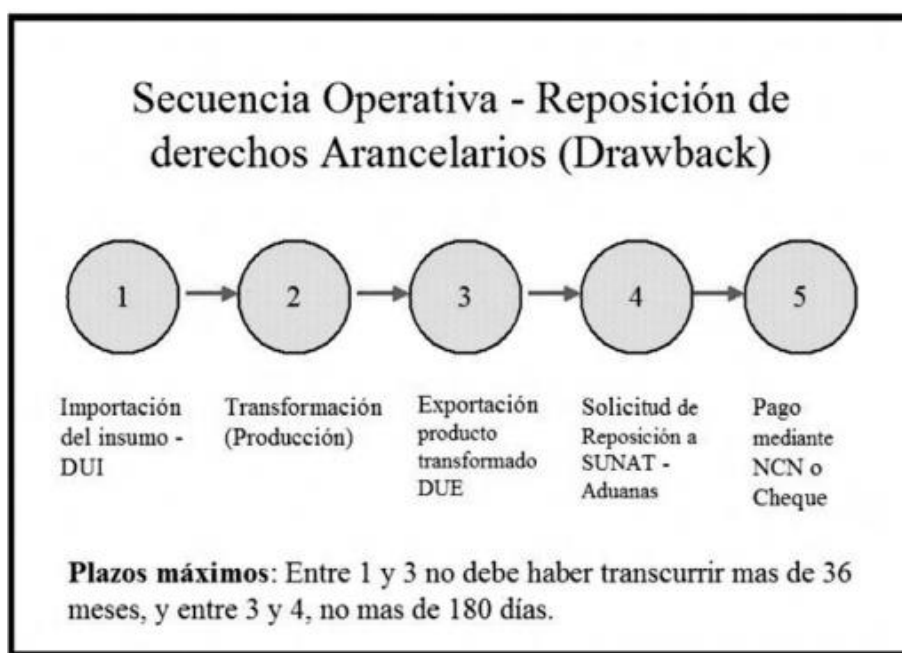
Secuencia Operativa - Reposición de derechos Arancelarios (Drawback)

1

2

3

4

5

Importación del insumo - DUI

Transformación (Producción)

Exportación producto transformado DUE

Solicitud de Reposición a SUNAT - Aduanas

Pago mediante NCN o Cheque

**Plazos máximos**: Entre 1 y 3 no debe haber transcurrir mas de 36 meses, y entre 3 y 4, no mas de 180 días.